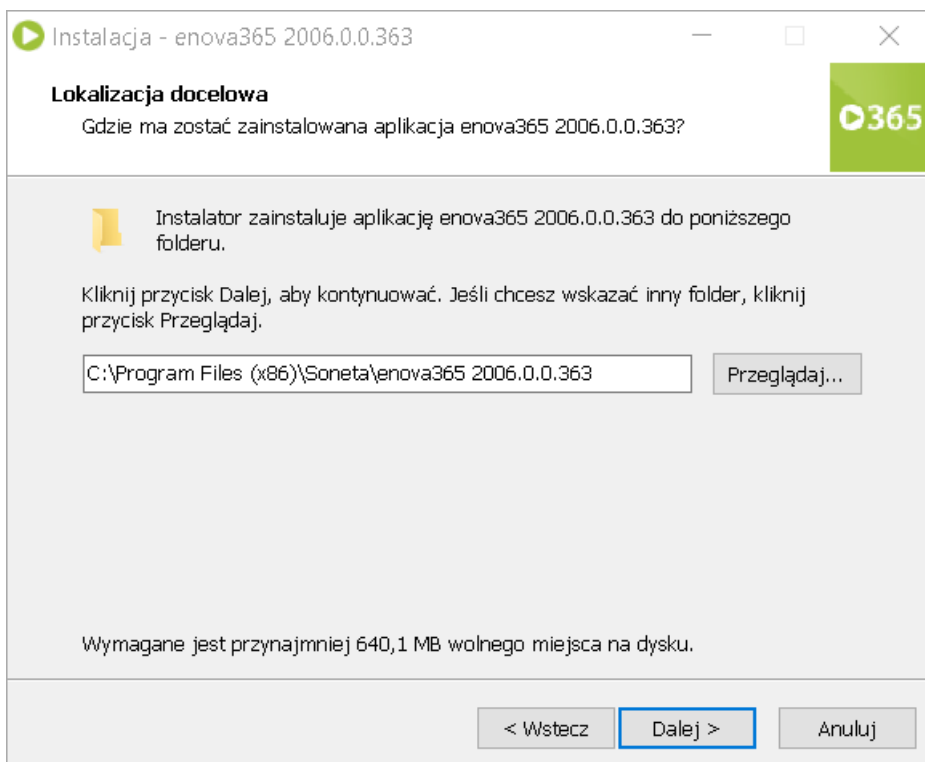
Instalacja - enova365 2006.0.0.363

Lokalizacja docelowa
Gdzie ma zostać zainstalowana aplikacja enova365 2006.0.0.363?

365

Instalator zainstaluje aplikację enova365 2006.0.0.363 do poniższego folderu.

Kliknij przycisk Dalej, aby kontynuować. Jeśli chcesz wskazać inny folder, kliknij przycisk Przeglądaj.

C:\Program Files (x86)\Soneta\enova365 2006.0.0.363

Przeglądaj...

Wymagane jest przynajmniej 640,1 MB wolnego miejsca na dysku.

< Wstecz

Dalej >

Anuluj